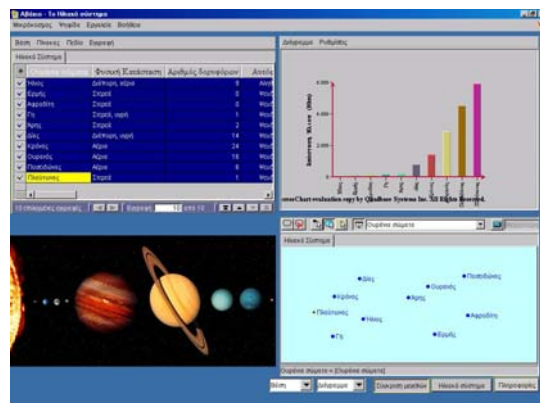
Αβάκιο - Το Ηλιακό σύστημα

Μορφοποίηση Ψηφίδα Εργαλεία Βοήθεια

Βάση Πίνακες Πεδία Εγγραφή

Ηλιακό Σύστημα

| | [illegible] | Φυσική Κατάσταση | Αριθμός δορυφόρων | Απόσ |
|---|---|---|---|---|
| ✓ | Ήλιος | Διάπυρη, αέρια | 0 | Απόσ |
| ✓ | Ερμής | Στερεό | 0 | Μικρ |
| ✓ | Αφροδίτη | Στερεό | 0 | Μικρ |
| ✓ | Γη | Στερεό, υγρή | 1 | Μικρ |
| ✓ | Άρης | Στερεό | 2 | Μικρ |
| ✓ | Δίας | Διάπυρη, υγρή | 14 | Μεγ |
| ✓ | Κρόνος | Αέριο | 24 | Μεγ |
| ✓ | Ουρανός | Αέριο | 15 | Μεγ |
| ✓ | Ποσειδώνας | Αέριο | 8 | Μεγ |
| ✓ | Πλούτωνας | Στερεό | 1 | Μικρ |

10 επιλεγμένες εγγραφές Εγγραφή 10 από 10

Διάγραμμα Ρυθμίσεις

6.000

4.000

2.000

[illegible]

eeChart evaluation copy by Quadbase Systems Inc. All Rights Reserved.

Ουράνια σώματα

Ηλιακό Σύστημα

Ποσειδώνας
Δίας
Ουρανός
Κρόνος
Άρης
Πλούτωνας
Αφροδίτη
Ήλιος
Ερμής
Γη

Ουράνια σώματα = {Ουράνια σώματα}

Βάση Διάγραμμα Σύγκριση μεγεθών Ηλιακό σύστημα Πληροφορίες